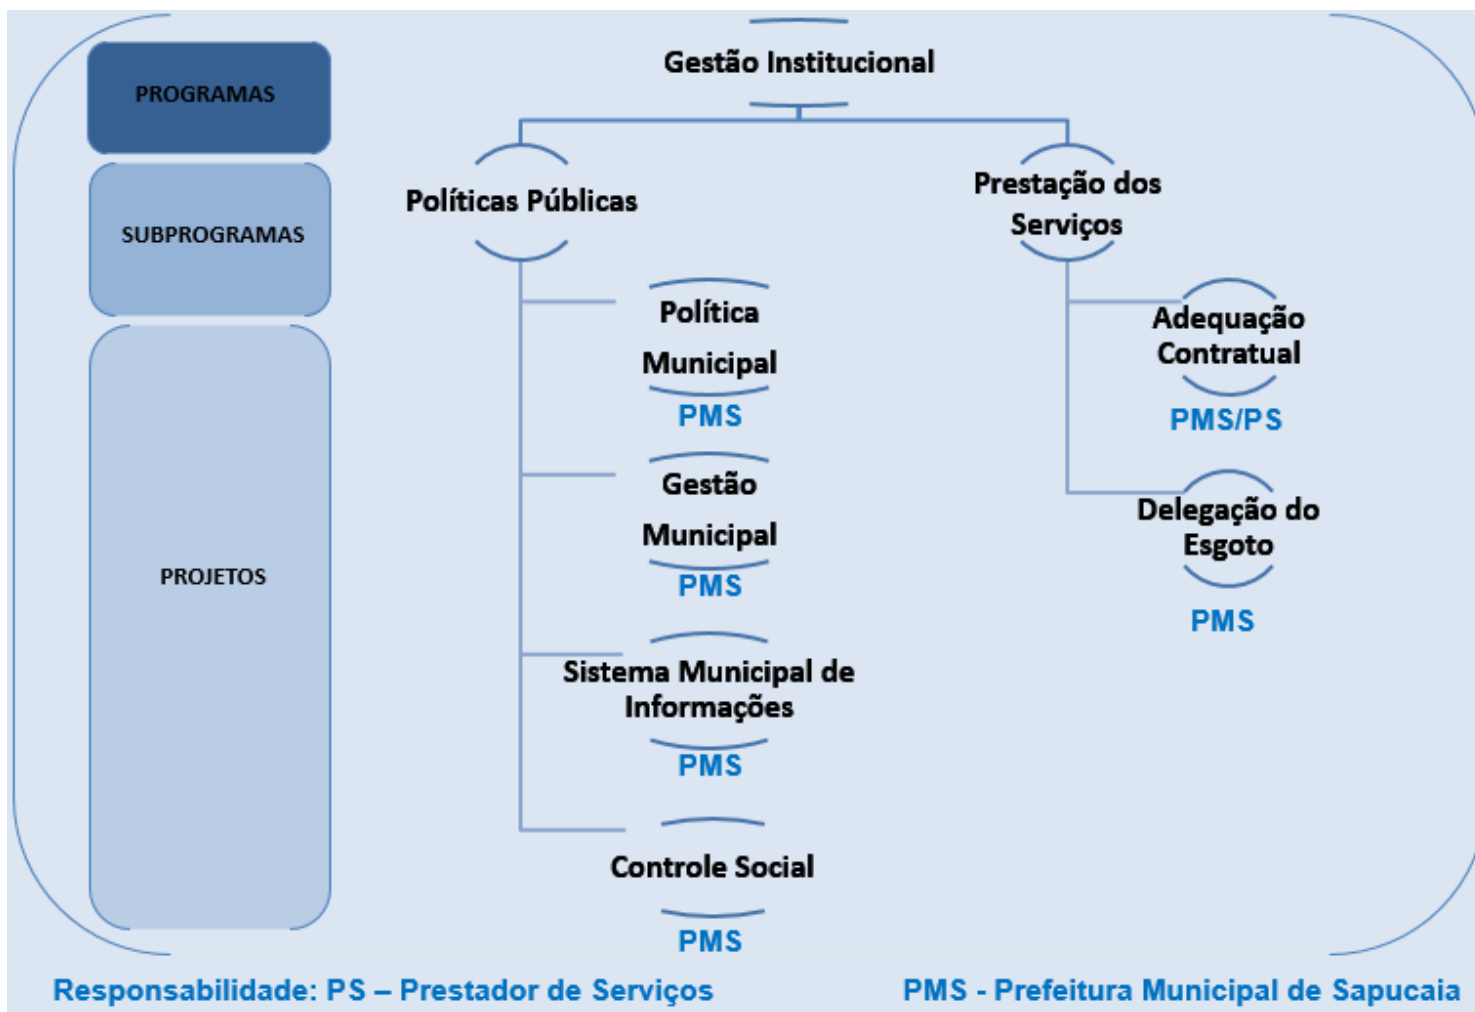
PROGRAMAS

SUBPROGRAMAS

PROJETOS

Gestão Institucional

Políticas Públicas

Prestação dos Serviços

Política Municipal

PMS

Gestão Municipal

PMS

Sistema Municipal de Informações

PMS

Controle Social

PMS

Adequação Contratual

PMS/PS

Delegação do Esgoto

PMS

Responsabilidade: PS – Prestador de Serviços

PMS - Prefeitura Municipal de Sapucaia